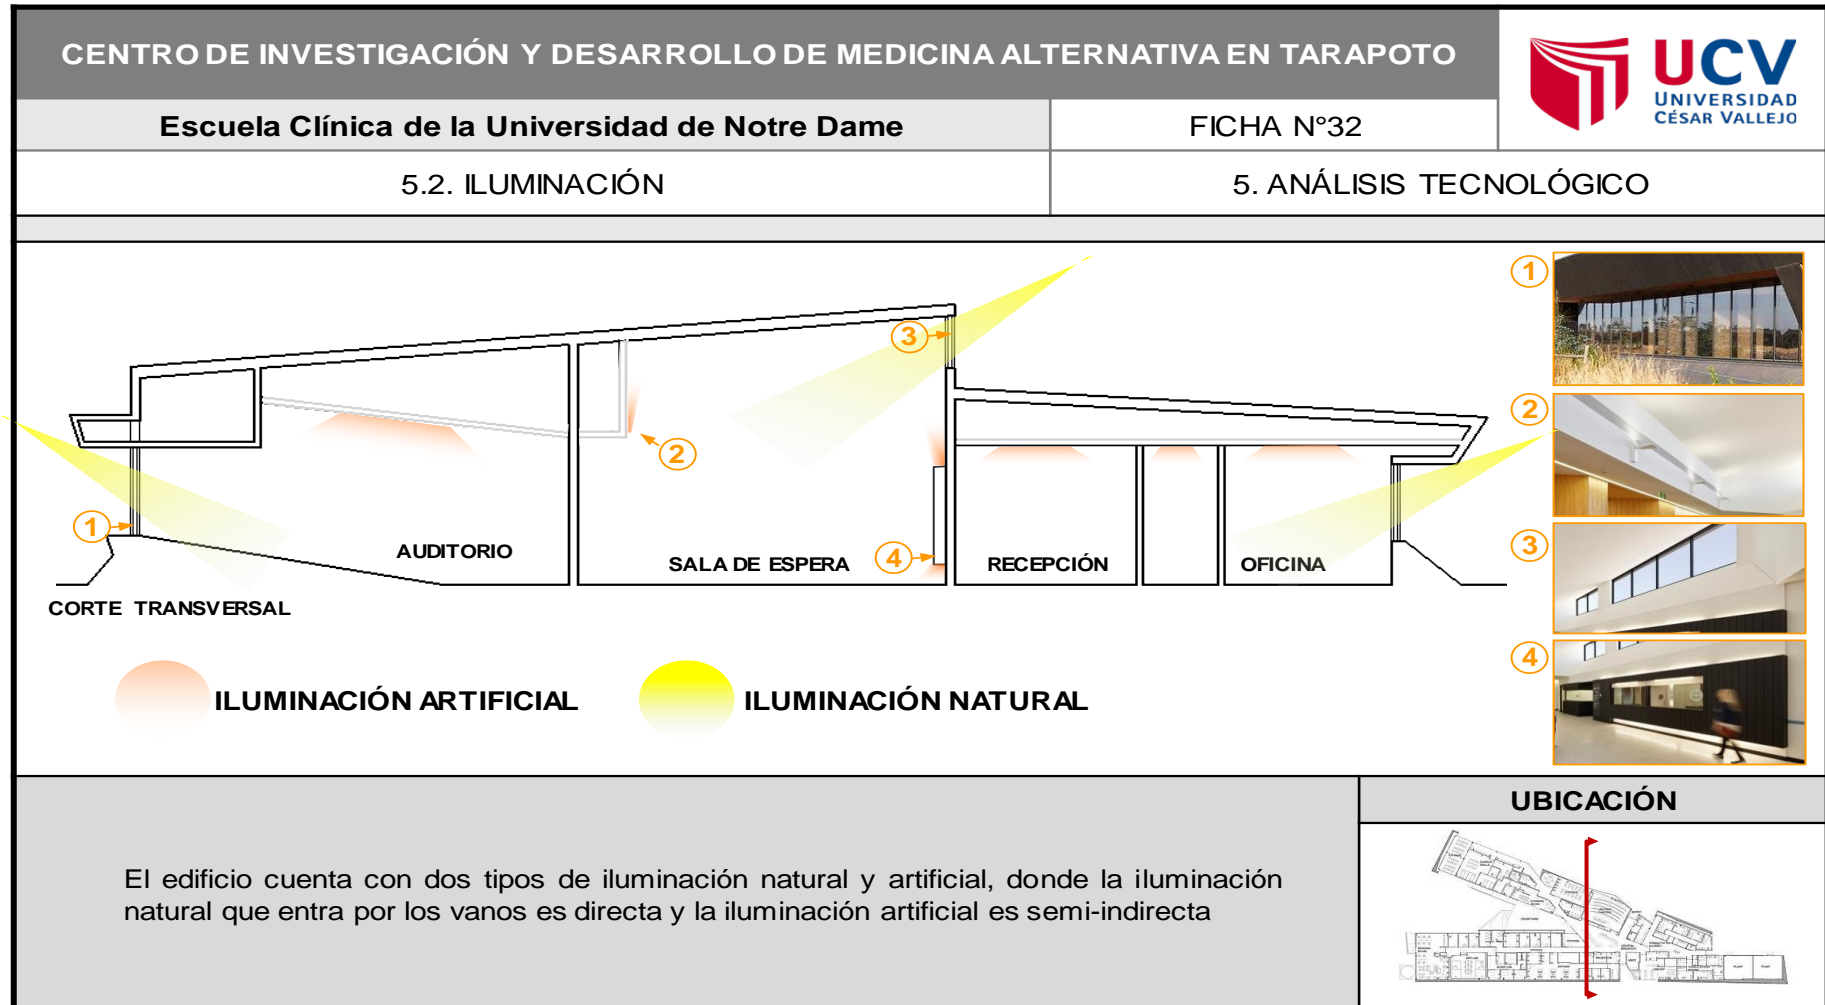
CENTRO DE INVESTIGACIÓN Y DESARROLLO DE MEDICINA ALTERNATIVA EN TARAPOTO

UCV UNIVERSIDAD CÉSAR VALLEJO

| Escuela Clínica de la Universidad de Notre Dame | FICHA N°32 |
|---|---|
| 5.2. ILUMINACIÓN | 5. ANÁLISIS TECNOLÓGICO |

1

2

3

4

AUDITORIO

SALA DE ESPERA

RECEPCIÓN

OFICINA

CORTE TRANSVERSAL

ILUMINACIÓN ARTIFICIAL

ILUMINACIÓN NATURAL

1

2

3

4

UBICACIÓN

El edificio cuenta con dos tipos de iluminación natural y artificial, donde la iluminación natural que entra por los vanos es directa y la iluminación artificial es semi-indirecta